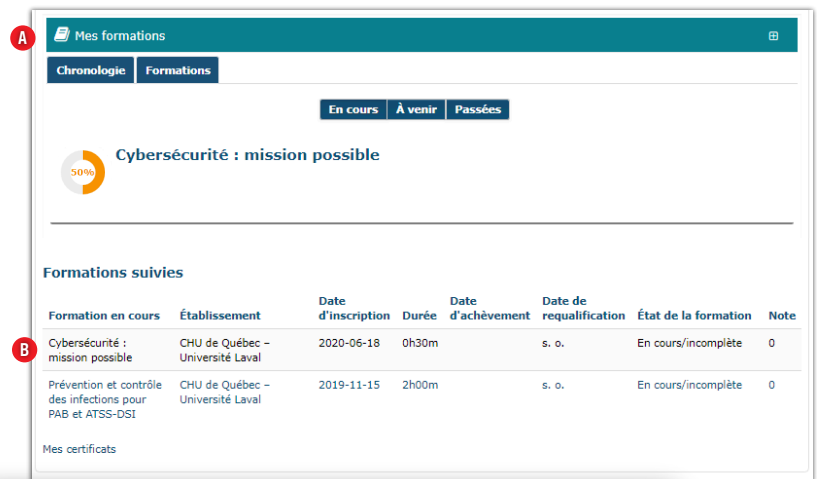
A

Mes formations ⊞

Chronologie | Formations

En cours | À venir | Passées

50%

Cybersécurité : mission possible

Formations suivies

B

| Formation en cours | Établissement | Date d'inscription | Durée | Date d'achèvement | Date de requalification | État de la formation | Note |
|---|---|---|---|---|---|---|---|
| Cybersécurité : mission possible | CHU de Québec – Université Laval | 2020-06-18 | 0h30m | | s. o. | En cours/incomplète | 0 |
| Prévention et contrôle des infections pour PAB et ATSS-DSI | CHU de Québec – Université Laval | 2019-11-15 | 2h00m | | s. o. | En cours/incomplète | 0 |

Mes certificats